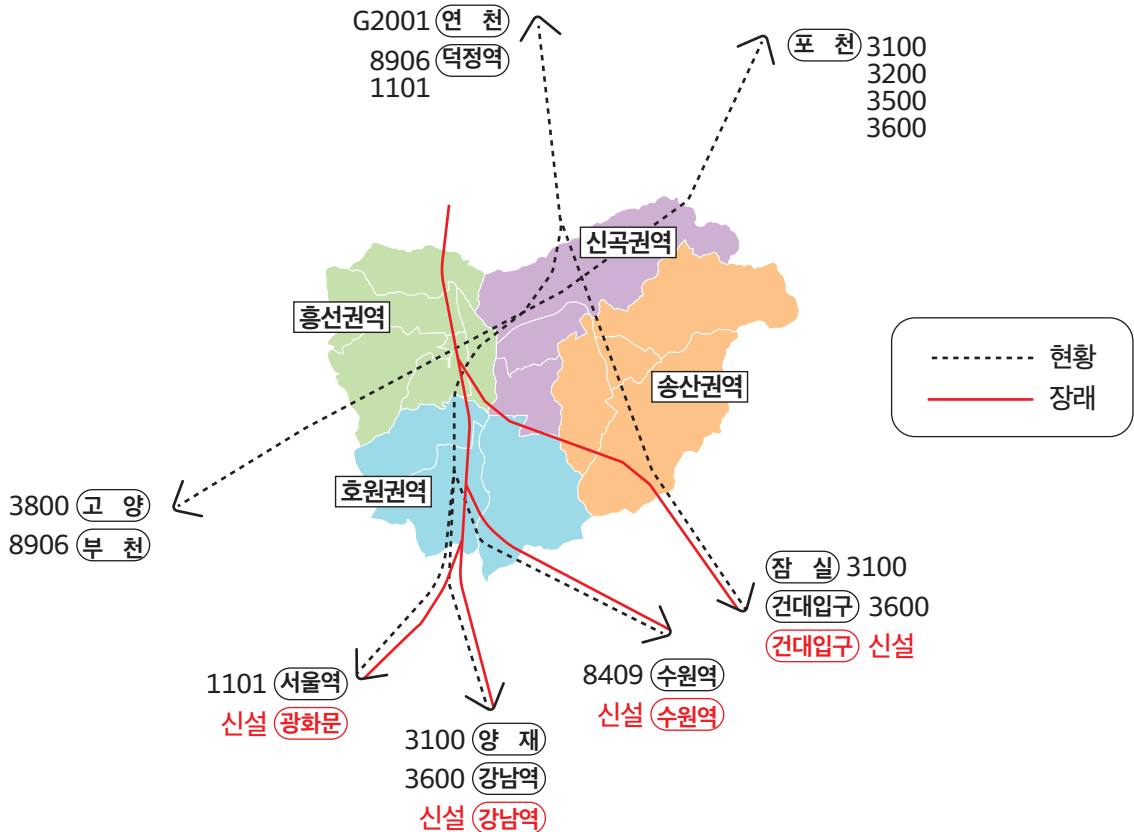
G2001 연 천
8906 덕정역
1101

포 천 3100
3200
3500
3600

신곡권역

흥선권역

송산권역

호원권역

현황
장래

3800 고 양
8906 부 천

잠 실 3100
건대입구 3600
건대입구 신설

1101 서울역
신설 광화문

8409 수원역
신설 수원역

3100 양 재
3600 강남역
신설 강남역